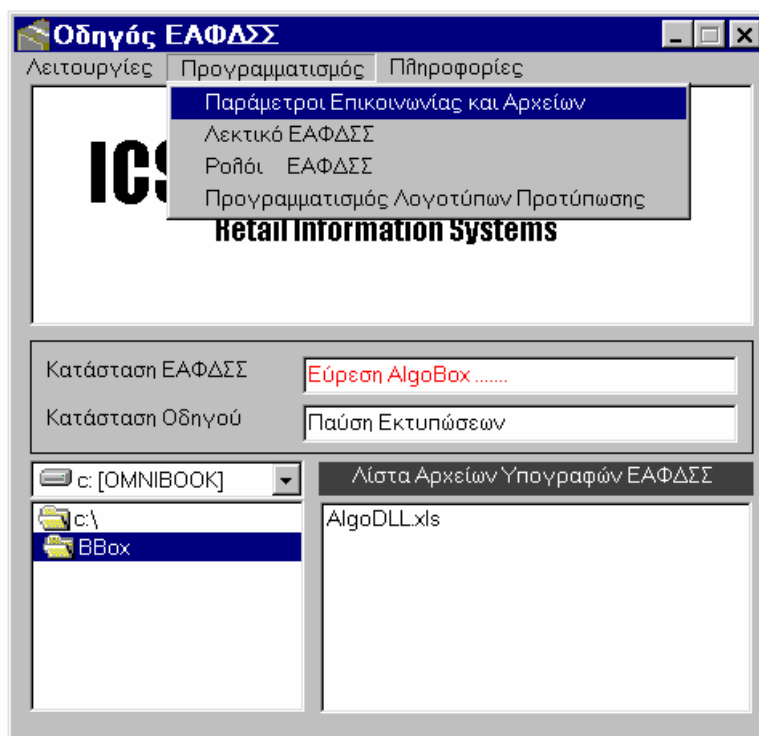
Οδηγός ΕΑΦΔΣΣ

Λειτουργίες Προγραμματισμός Πληροφορίες

Παράμετροι Επικοινωνίας και Αρχείων
Λεκτικό ΕΑΦΔΣΣ
Ρολόι ΕΑΦΔΣΣ
Προγραμματισμός Λογοτύπων Προτύπωσης

ICS

Retail Information Systems

Κατάσταση ΕΑΦΔΣΣ Εύρεση AlgoBox .......
Κατάσταση Οδηγού Παύση Εκτυπώσεων

c: [OMNIBOOK]

Λίστα Αρχείων Υπογραφών ΕΑΦΔΣΣ

c:\
BBox

AlgoDLL.xls